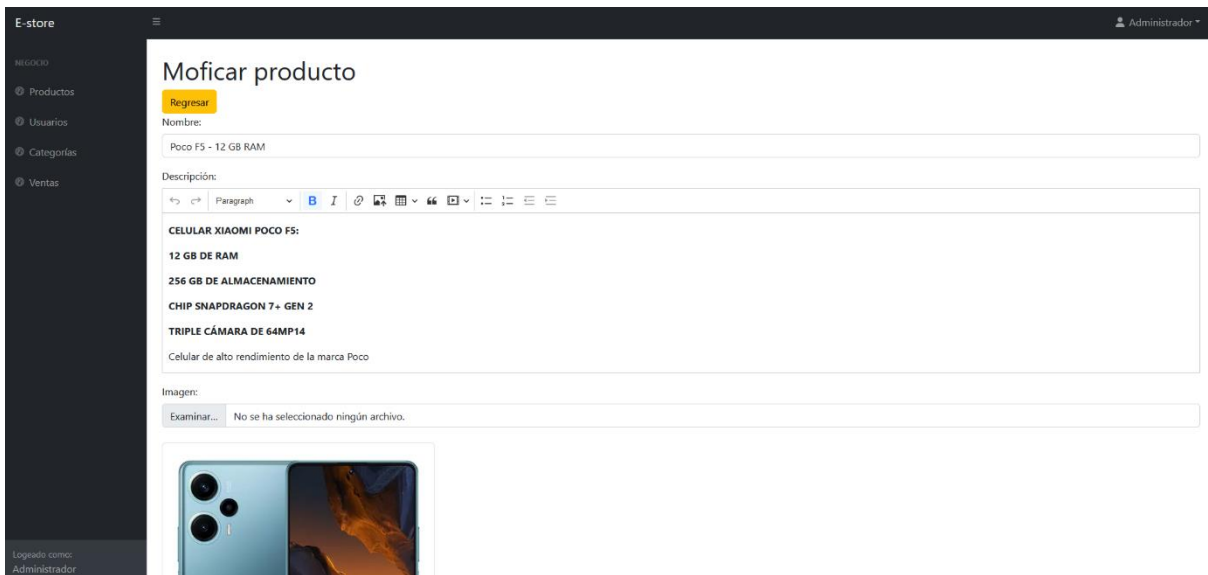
E-store

Administrador

NEGOCIO

Productos

Usuarios

Categorías

Ventas

Logeado como:
Administrador

Moficar producto

Regresar

Nombre:

Poco F5 - 12 GB RAM

Descripción:

Paragraph

B I

CELULAR XIAOMI POCO F5:

12 GB DE RAM

256 GB DE ALMACENAMIENTO

CHIP SNAPDRAGON 7+ GEN 2

TRIPLE CÁMARA DE 64MP14

Celular de alto rendimiento de la marca Poco

Imagen:

Examinar... No se ha seleccionado ningún archivo.